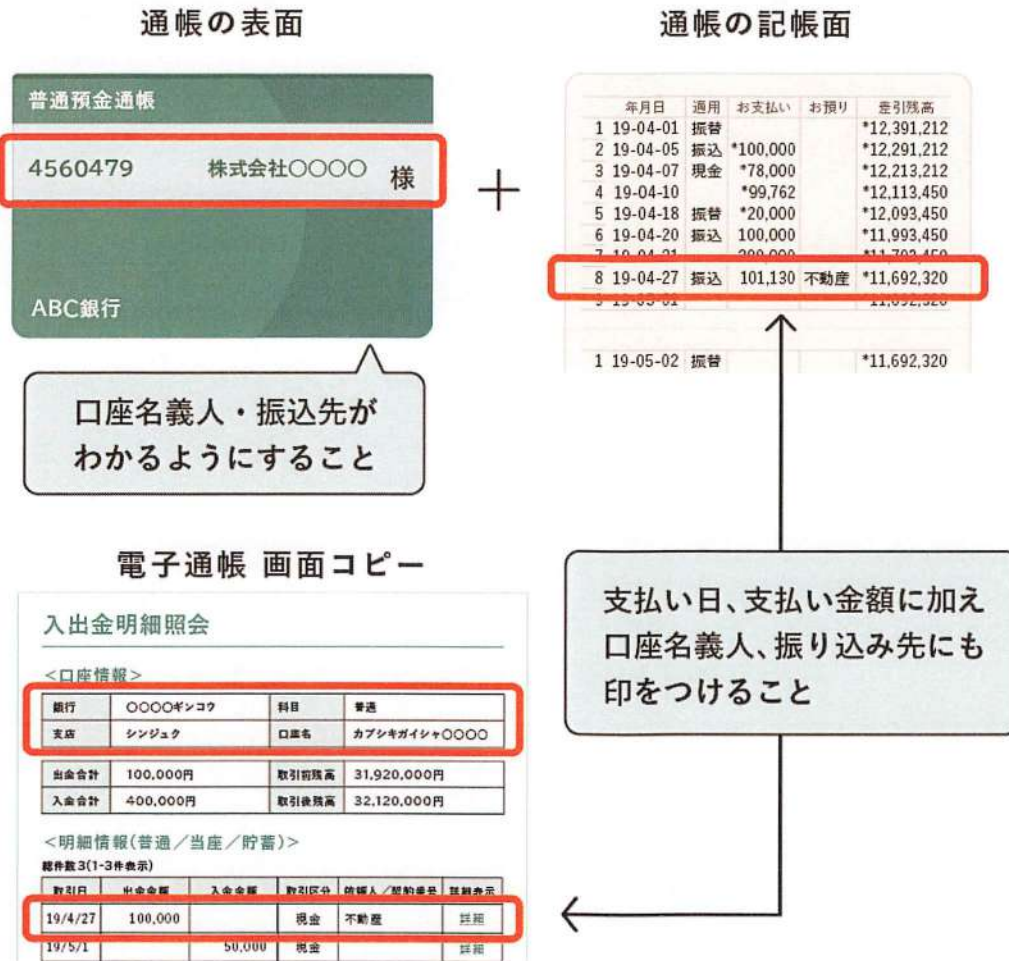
通帳の表面

普通預金通帳

4560479　株式会社○○○○　様

ABC銀行

口座名義人・振込先がわかるようにすること

＋

通帳の記帳面

|  | 年月日 | 適用 | お支払い | お預り | 差引残高 |
|---|---|---|---|---|---|
| 1 | 19-04-01 | 振替 |  |  | *12,391,212 |
| 2 | 19-04-05 | 振込 | *100,000 |  | *12,291,212 |
| 3 | 19-04-07 | 現金 | *78,000 |  | *12,213,212 |
| 4 | 19-04-10 |  | *99,762 |  | *12,113,450 |
| 5 | 19-04-18 | 振替 | *20,000 |  | *12,093,450 |
| 6 | 19-04-20 | 振込 | 100,000 |  | *11,993,450 |
| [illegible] | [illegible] |  | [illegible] |  | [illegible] |
| 8 | 19-04-27 | 振込 | 101,130 | 不動産 | *11,692,320 |
| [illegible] | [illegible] |  |  |  | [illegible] |
| 1 | 19-05-02 | 振替 |  |  | *11,692,320 |

電子通帳 画面コピー

入出金明細照会

<口座情報>

| 銀行 | ○○○○ギンコウ | 科目 | 普通 |
|---|---|---|---|
| 支店 | シンジュク | 口座名 | カブシキガイシャ○○○○ |

| 出金合計 | 100,000円 | 取引前残高 | 31,920,000円 |
|---|---|---|---|
| 入金合計 | 400,000円 | 取引後残高 | 32,120,000円 |

<明細情報(普通/当座/貯蓄)>
総件数3(1-3件表示)

| 取引日 | 出金金額 | 入金金額 | 取引区分 | 依頼人/契約番号 | 詳細表示 |
|---|---|---|---|---|---|
| 19/4/27 | 100,000 |  | 現金 | 不動産 | 詳細 |
| 19/5/1 |  | 50,000 | 現金 |  | 詳細 |

支払い日、支払い金額に加え口座名義人、振り込み先にも印をつけること